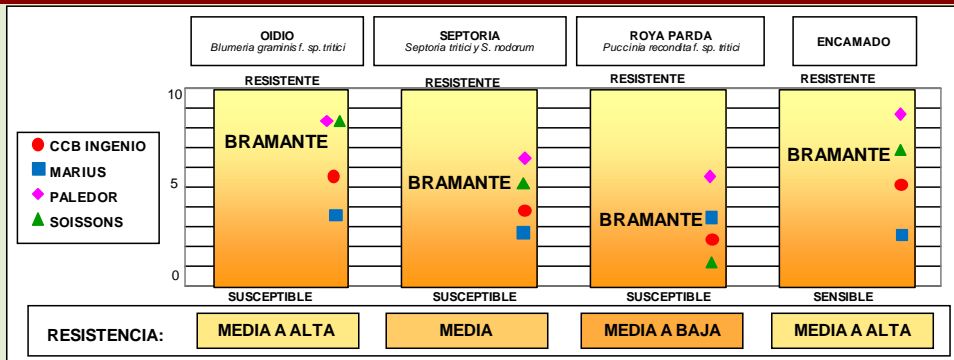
OIDIO
Blumeria graminis f. sp. tritici

SEPTORIA
Septoria tritici y S. nodorum

ROYA PARDA
Puccinia recondita f. sp. tritici

ENCAMADO

RESISTENTE
RESISTENTE
RESISTENTE
RESISTENTE

10
5
0

CCB INGENIO
MARIUS
PALEDOR
SOISSONS

BRAMANTE
BRAMANTE
BRAMANTE
BRAMANTE

SUSCEPTIBLE
SUSCEPTIBLE
SUSCEPTIBLE
SENSIBLE

RESISTENCIA:
MEDIA A ALTA
MEDIA
MEDIA A BAJA
MEDIA A ALTA